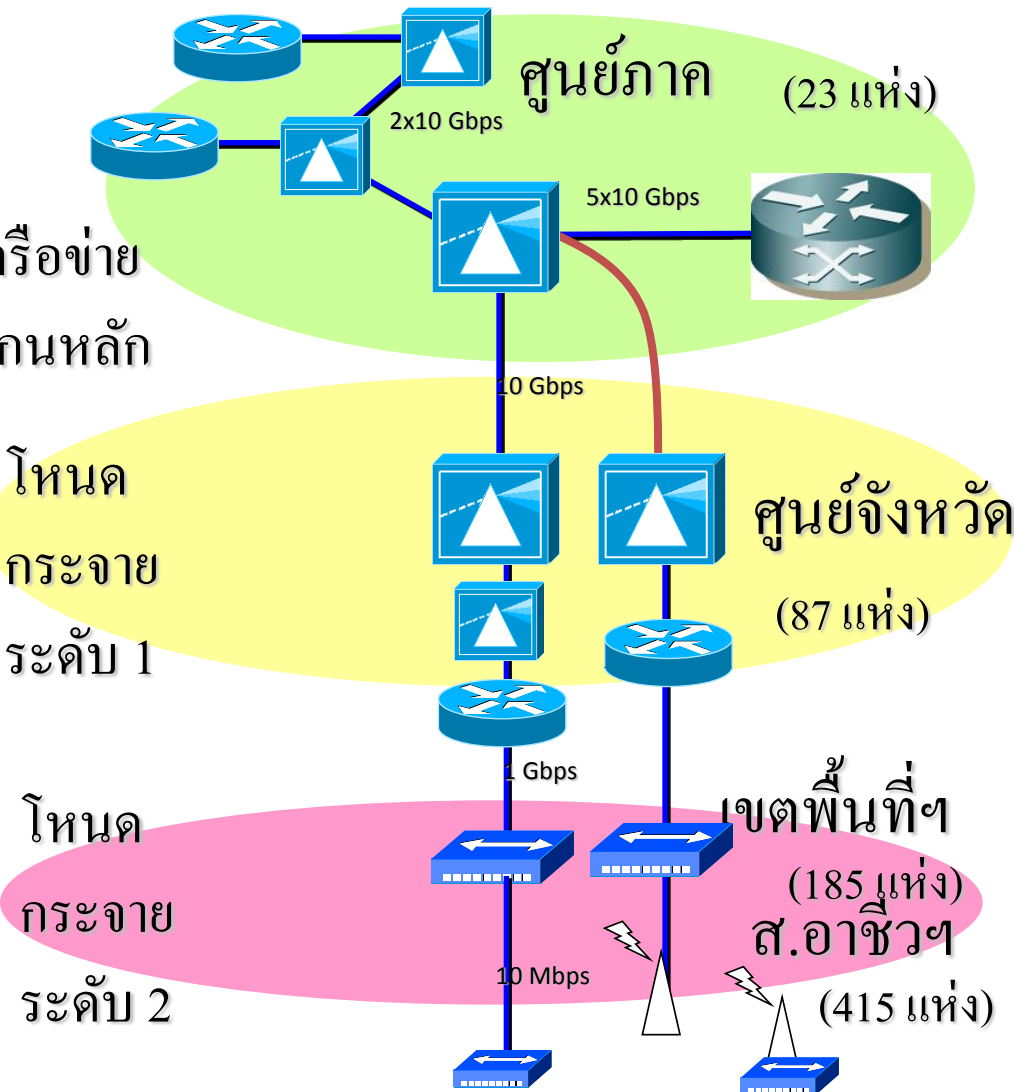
ศูนย์ภาค

(23 แห่ง)

2x10 Gbps

5x10 Gbps

รือข่าย

กนหลัก

10 Gbps

โหนด

กระจาย

ระดับ 1

ศูนย์จังหวัด

(87 แห่ง)

1 Gbps

โหนด

กระจาย

ระดับ 2

เขตพื้นที่ฯ

(185 แห่ง)

ส.อาชีวฯ

10 Mbps

(415 แห่ง)